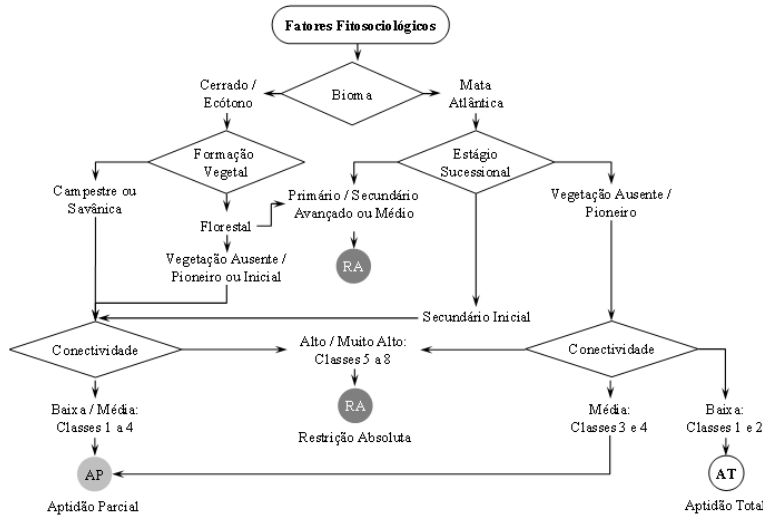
Fatores Fitosociológicos

Bioma

Cerrado / Ecótono

Mata Atlântica

Formação Vegetal

Campestre ou Savânica

Florestal

Primário / Secundário Avançado ou Médio

RA

Vegetação Ausente / Pioneiro ou Inicial

Estágio Sucessional

Vegetação Ausente / Pioneiro

Secundário Inicial

Conectividade

Alto / Muito Alto: Classes 5 a 8

Conectividade

Baixa / Média: Classes 1 a 4

RA

Restrição Absoluta

Média: Classes 3 e 4

Baixa: Classes 1 e 2

AP

Aptidão Parcial

AT

Aptidão Total